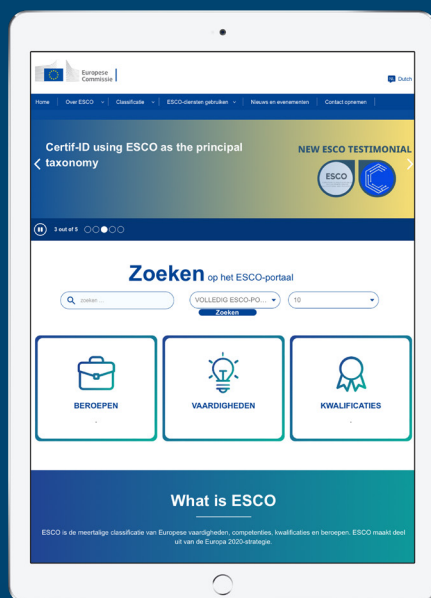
Europese Commissie

Dutch

Home | Over ESCO | Classificatie | ESCO-diensten gebruiken | Nieuws en evenementen | Contact opnemen

Certif-ID using ESCO as the principal taxonomy

NEW ESCO TESTIMONIAL

ESCO

3 out of 5

Zoeken op het ESCO-portaal

zoeken ...

VOLLEDIG ESCO-PO...

10

Zoeken

BEROEPEN

-

VAARDIGHEDEN

-

KWALIFICATIES

-

What is ESCO

ESCO is de meertalige classificatie van Europese vaardigheden, competenties, kwalificaties en beroepen. ESCO maakt deel uit van de Europa 2020-strategie.